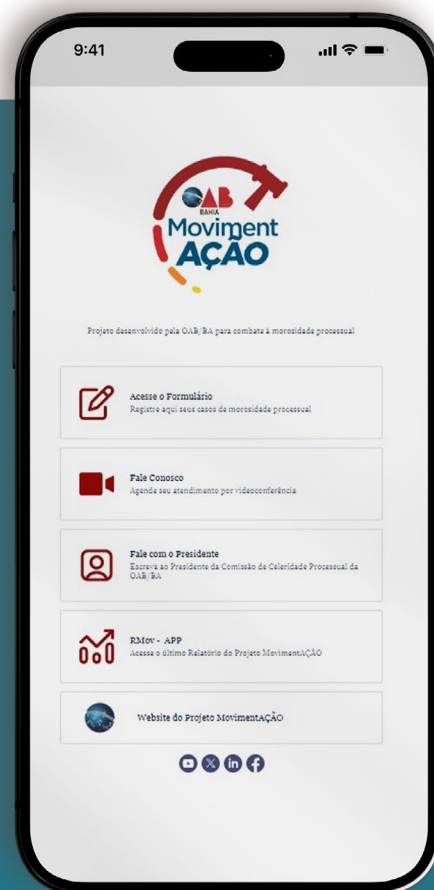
9:41

OAB
BAHIA
Moviment
AÇÃO

Projeto desenvolvido pela OAB/BA para combate à morosidade processual

Acesse o Formulário
Registre aqui seus casos de morosidade processual

Fale Conosco
Agende seu atendimento por videoconferência

Fale com o Presidente
Escreva ao Presidente da Comissão de Celeridade Processual da OAB/BA

RMov - APP
Acesse o último Relatório do Projeto MovimentAÇÃO

Website do Projeto MovimentAÇÃO